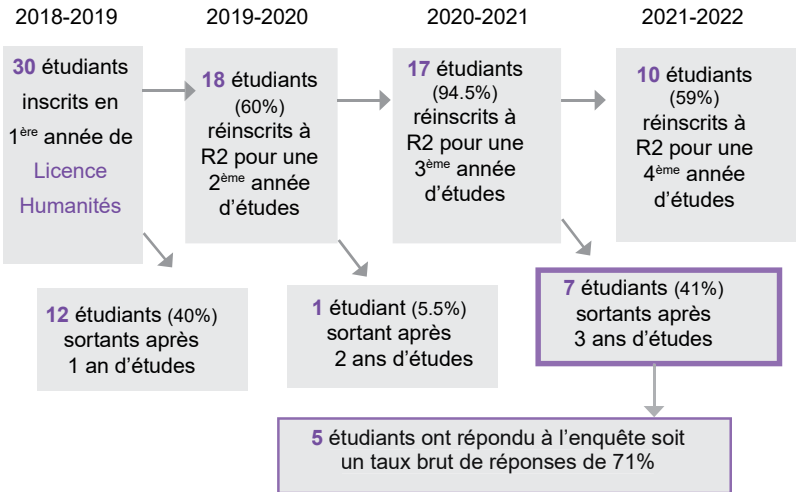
2018-2019

2019-2020

2020-2021

2021-2022

30 étudiants inscrits en 1$^{ère}$ année de Licence Humanités

18 étudiants (60%) réinscrits à R2 pour une 2$^{ème}$ année d'études

17 étudiants (94.5%) réinscrits à R2 pour une 3$^{ème}$ année d'études

10 étudiants (59%) réinscrits à R2 pour une 4$^{ème}$ année d'études

12 étudiants (40%) sortants après 1 an d'études

1 étudiant (5.5%) sortant après 2 ans d'études

7 étudiants (41%) sortants après 3 ans d'études

5 étudiants ont répondu à l'enquête soit un taux brut de réponses de 71%